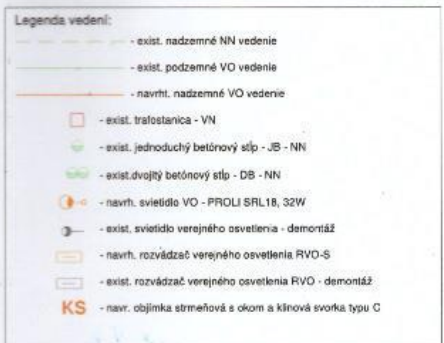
Legenda vedení:

- exist. nadzemné NN vedenie

- exist. podzemné VO vedenie

- navrht. nadzemné VO vedenie

- exist. trafostanica - VN

- exist. jednoduchý betónový stĺp - JB - NN

- exist.dvojitý betónový stĺp - DB - NN

- navrh. svietidlo VO - PROLI SRL18, 32W

- exist. svietidlo verejného osvetlenia - demontáž

- navrh. rozvádzač verejného osvetlenia RVO-S

- exist. rozvádzač verejného osvetlenia RVO - demontáž

KS - navr. objímka strmeňová s okom a klinová svorka typu C